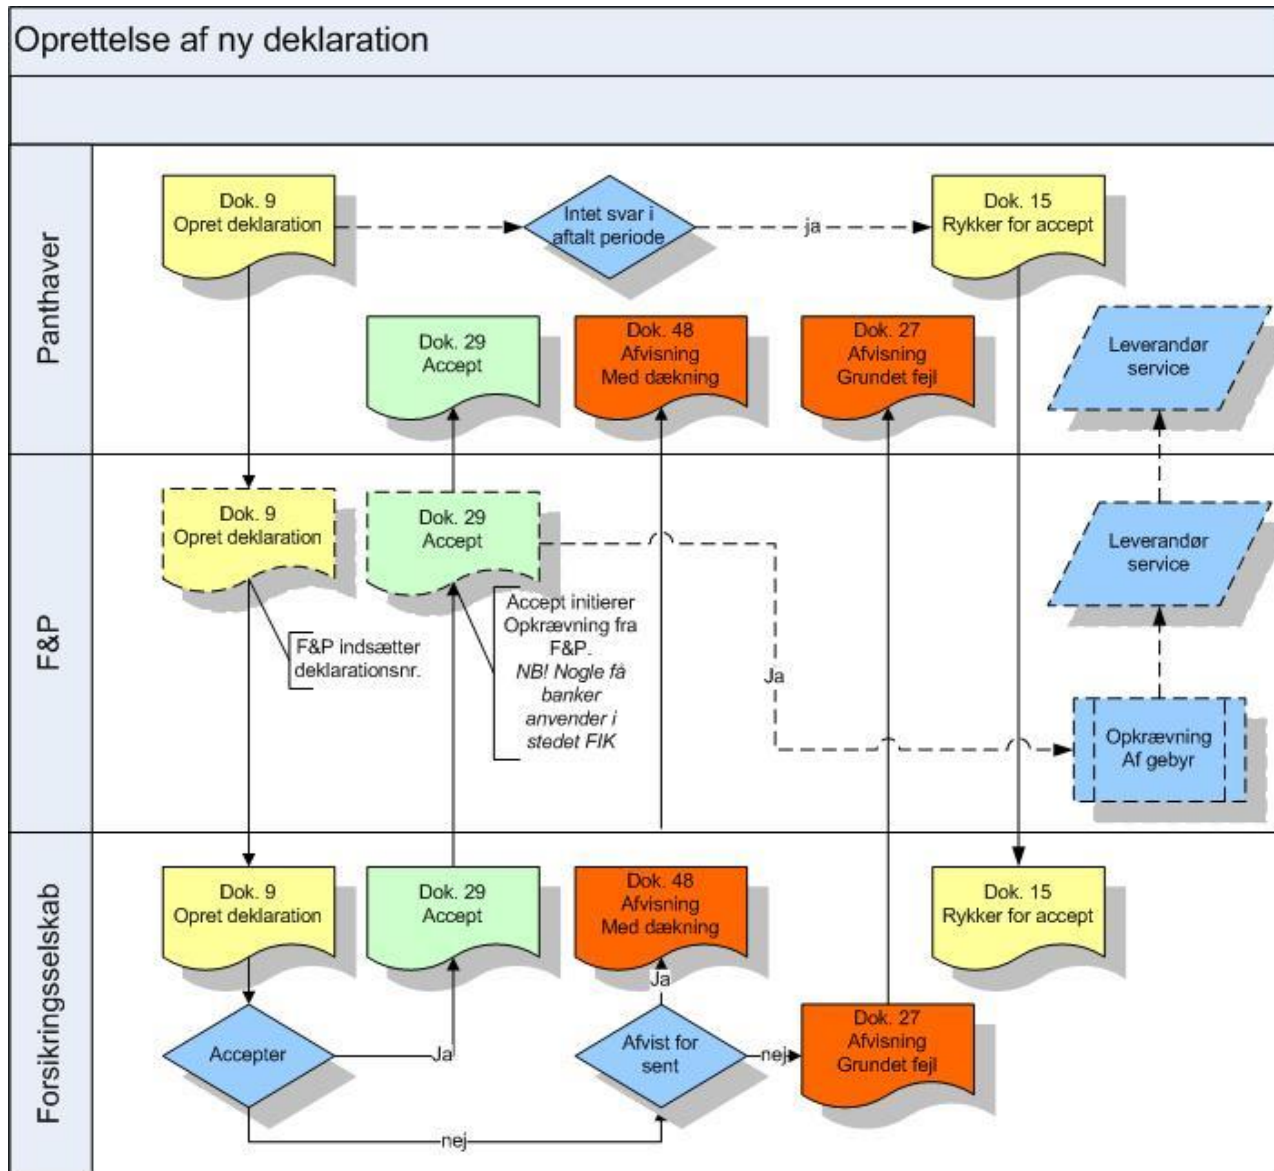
Oprettelse af ny deklaration

Panthaver

Dok. 9
Opret deklaration

Intet svar i aftalt periode

ja

Dok. 15
Rykker for accept

Dok. 29
Accept

Dok. 48
Afvisning
Med dækning

Dok. 27
Afvisning
Grundet fejl

Leverandør service

F&P

Dok. 9
Opret deklaration

Dok. 29
Accept

Leverandør service

F&P indsætter deklarationsnr.

Accept initierer Opkrævning fra F&P.
*NB! Nogle få banker anvender i stedet FIK*

Ja

Opkrævning Af gebyr

Forsikringsselskab

Dok. 9
Opret deklaration

Dok. 29
Accept

Dok. 48
Afvisning
Med dækning

Dok. 15
Rykker for accept

Ja

Accepter

Ja

Afvist for sent

nej

Dok. 27
Afvisning
Grundet fejl

nej